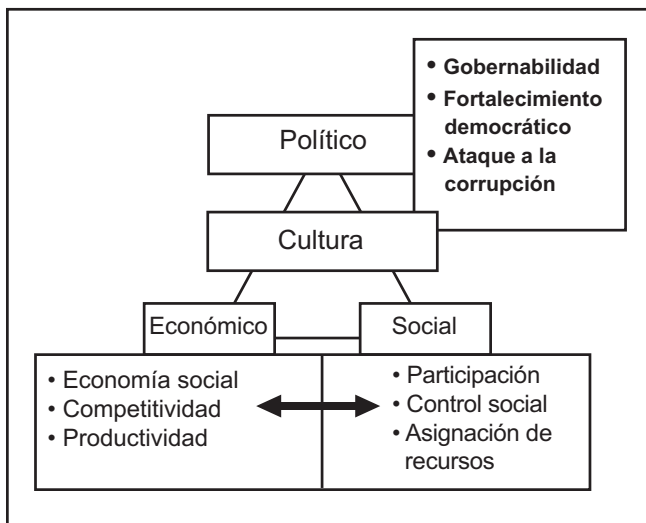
• Gobernabilidad
• Fortalecimiento democrático
• Ataque a la corrupción

Político

Cultura

Económico

Social

• Economía social
• Competitividad
• Productividad

• Participación
• Control social
• Asignación de recursos